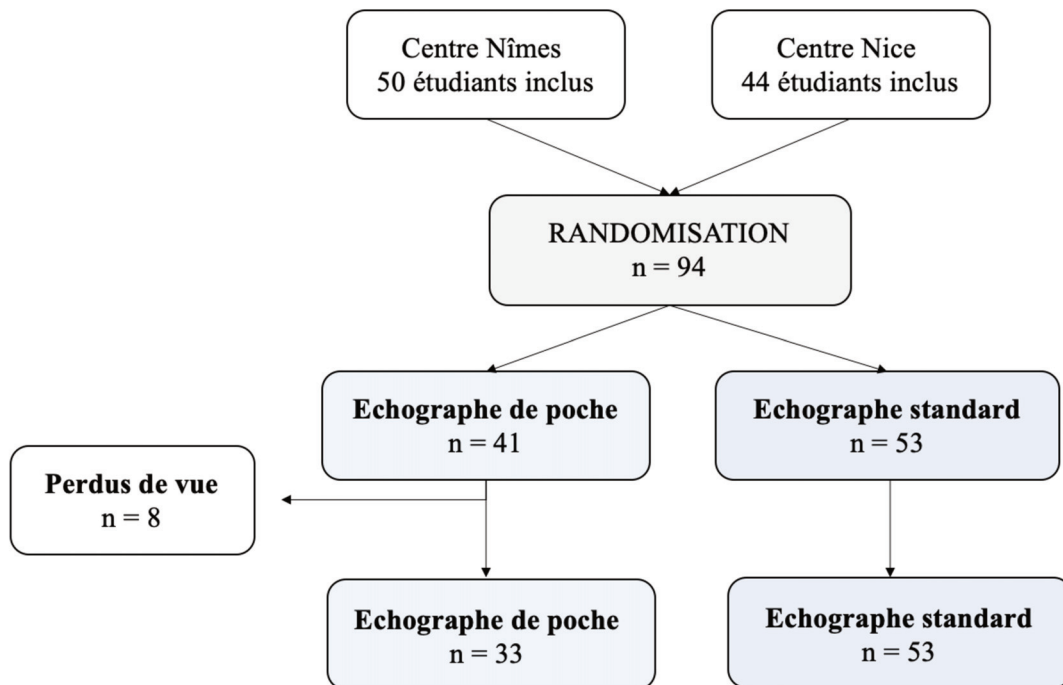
Centre Nîmes
50 étudiants inclus

Centre Nice
44 étudiants inclus

RANDOMISATION
n = 94

Echographe de poche
n = 41

Echographe standard
n = 53

Perdus de vue
n = 8

Echographe de poche
n = 33

Echographe standard
n = 53